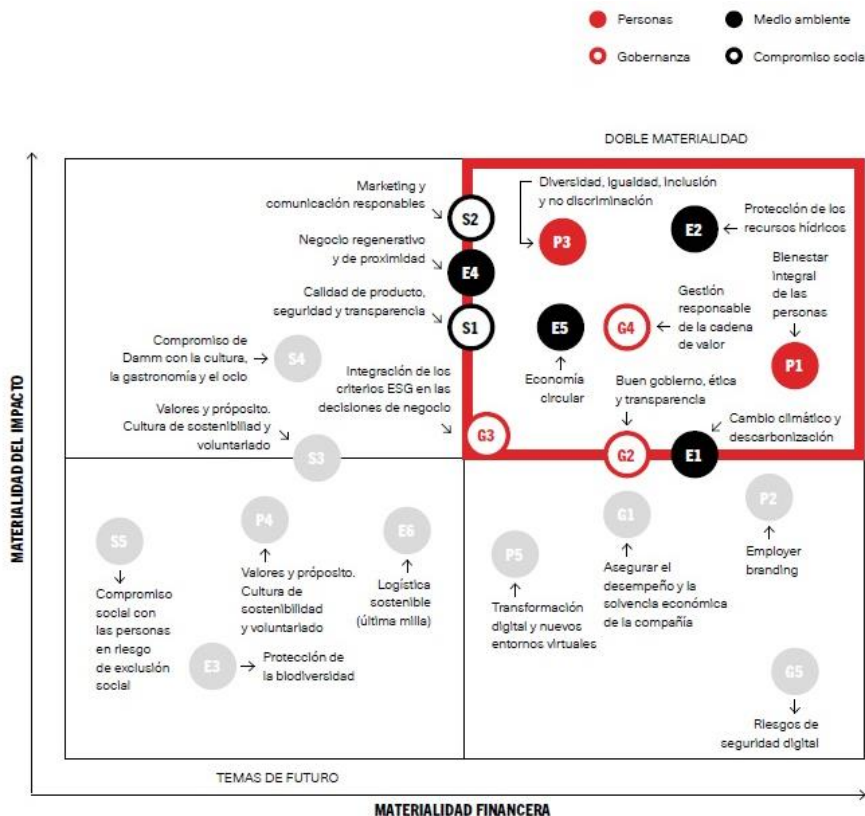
Personas
Medio ambiente
Gobernanza
Compromiso social

DOBLE MATERIALIDAD

MATERIALIDAD DEL IMPACTO

Marketing y comunicación responsables
S2
Negocio regenerativo y de proximidad
E4
Calidad de producto, seguridad y transparencia
S1
Compromiso de Damm con la cultura, la gastronomía y el ocio
S4
Valores y propósito. Cultura de sostenibilidad y voluntariado
S3
Integración de los criterios ESG en las decisiones de negocio
G3

Diversidad, igualdad, inclusión y no discriminación
P3
E5
Economía circular
Protección de los recursos hídricos
E2
Gestión responsable de la cadena de valor
G4
Bienestar integral de las personas
P1
Buen gobierno, ética y transparencia
G2
Cambio climático y descarbonización
E1

S5
Compromiso social con las personas en riesgo de exclusión social
P4
Valores y propósito. Cultura de sostenibilidad y voluntariado
E6
Logística sostenible (última milla)
E3
Protección de la biodiversidad

P5
Transformación digital y nuevos entornos virtuales
G1
Asegurar el desempeño y la solvencia económica de la compañía
P2
Employer branding
G5
Riesgos de seguridad digital

TEMAS DE FUTURO

MATERIALIDAD FINANCERA